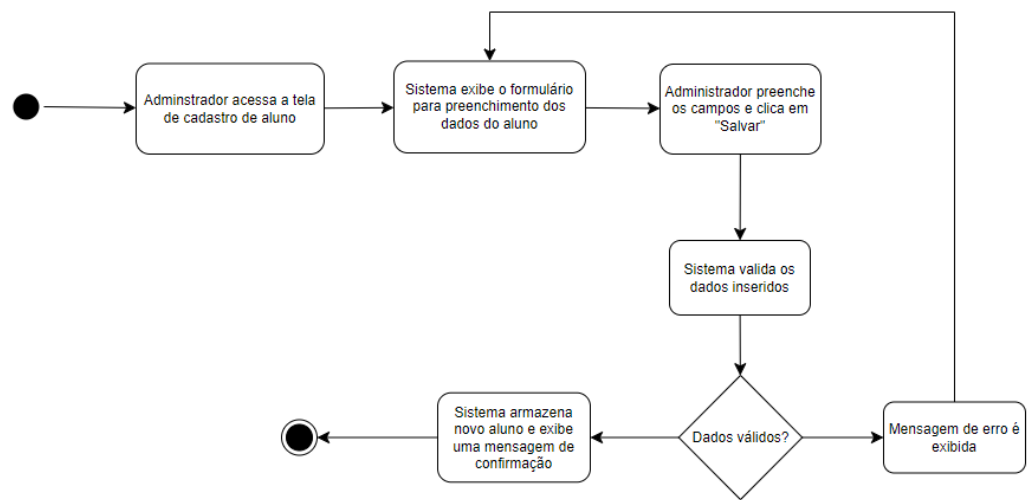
Adminstrador acessa a tela de cadastro de aluno

Sistema exibe o formulário para preenchimento dos dados do aluno

Administrador preenche os campos e clica em "Salvar"

Sistema valida os dados inseridos

Dados válidos?

Mensagem de erro é exibida

Sistema armazena novo aluno e exibe uma mensagem de confirmação